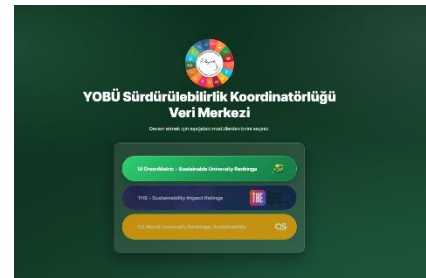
YOBÜ Sürdürülebilirlik Koordinatörlüğü Veri Merkezi

Devam etmek için aşağıdaki modüllerden birini seçiniz.

UI GreenMetric - Sustainable University Rankings

THE - Sustainability Impact Ratings

THE

QS World University Rankings: Sustainability

QS